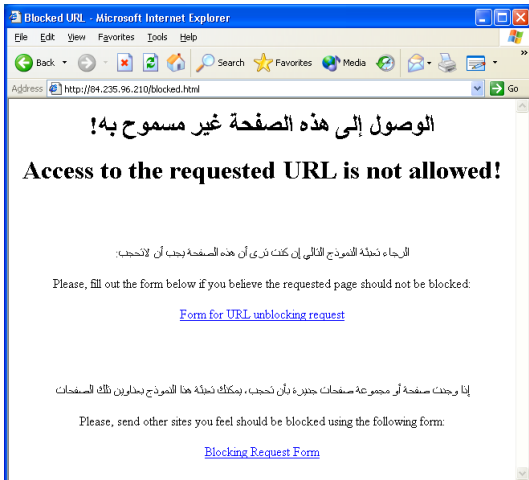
Blocked URL - Microsoft Internet Explorer

File Edit View Favorites Tools Help

Back Search Favorites Media

Address http://84.235.96.210/blocked.html Go

الوصول إلى هذه الصفحة غير مسموح به!

Access to the requested URL is not allowed!

الرجاء تعبئة النموذج التالي إن كنت ترى أن هذه الصفحة يجب أن لاتحجب:

Please, fill out the form below if you believe the requested page should not be blocked:

Form for URL unblocking request

إذا وجدت صفحة أو مجموعة صفحات جديرة بأن تحجب، يمكنك تعبئة هذا النموذج بعناوين تلك الصفحات

Please, send other sites you feel should be blocked using the following form:

Blocking Request Form